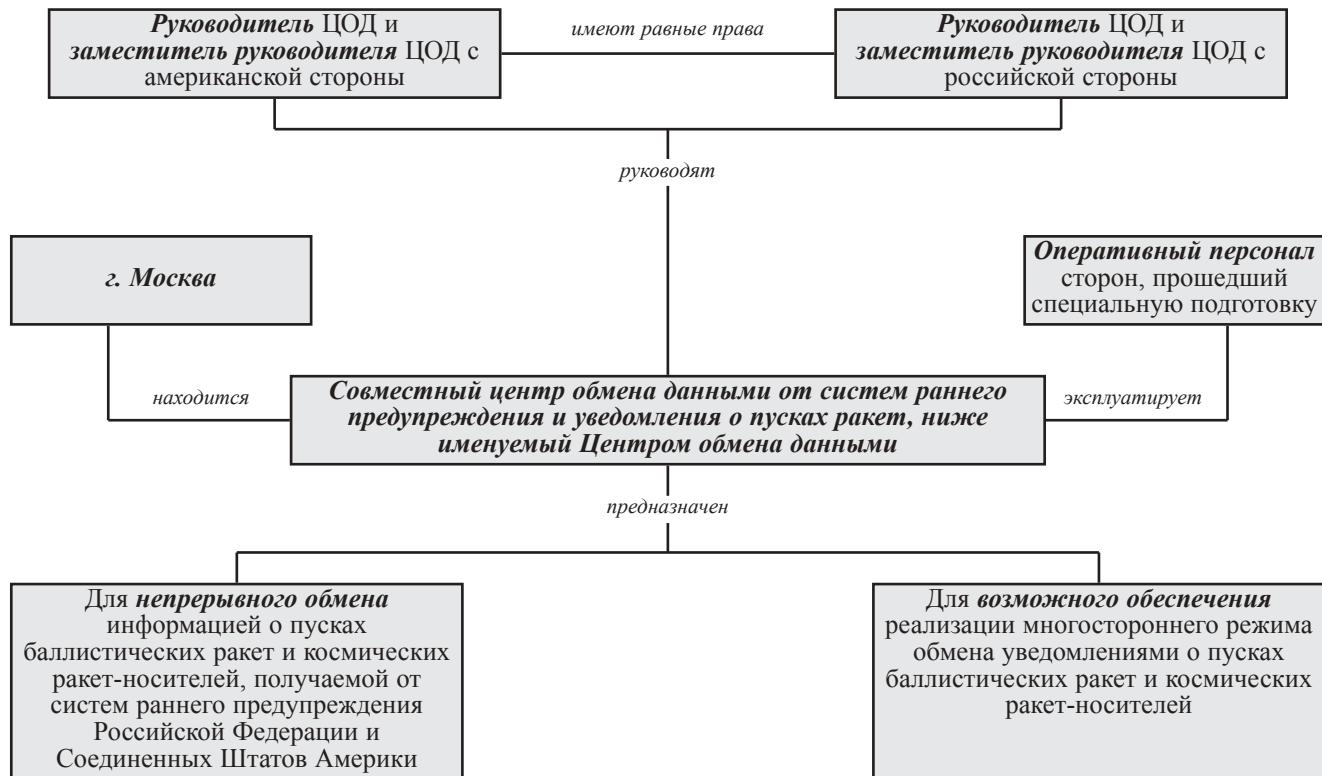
Руководитель ЦОД и заместитель руководителя ЦОД с американской стороны

имеют равные права

Руководитель ЦОД и заместитель руководителя ЦОД с российской стороны

руководят

г. Москва

Оперативный персонал сторон, прошедший специальную подготовку

находится

Совместный центр обмена данными от систем раннего предупреждения и уведомления о пусках ракет, ниже именуемый Центром обмена данными

эксплуатирует

предназначен

Для непрерывного обмена информацией о пусках баллистических ракет и космических ракет-носителей, получаемой от систем раннего предупреждения Российской Федерации и Соединенных Штатов Америки

Для возможного обеспечения реализации многостороннего режима обмена уведомлениями о пусках баллистических ракет и космических ракет-носителей